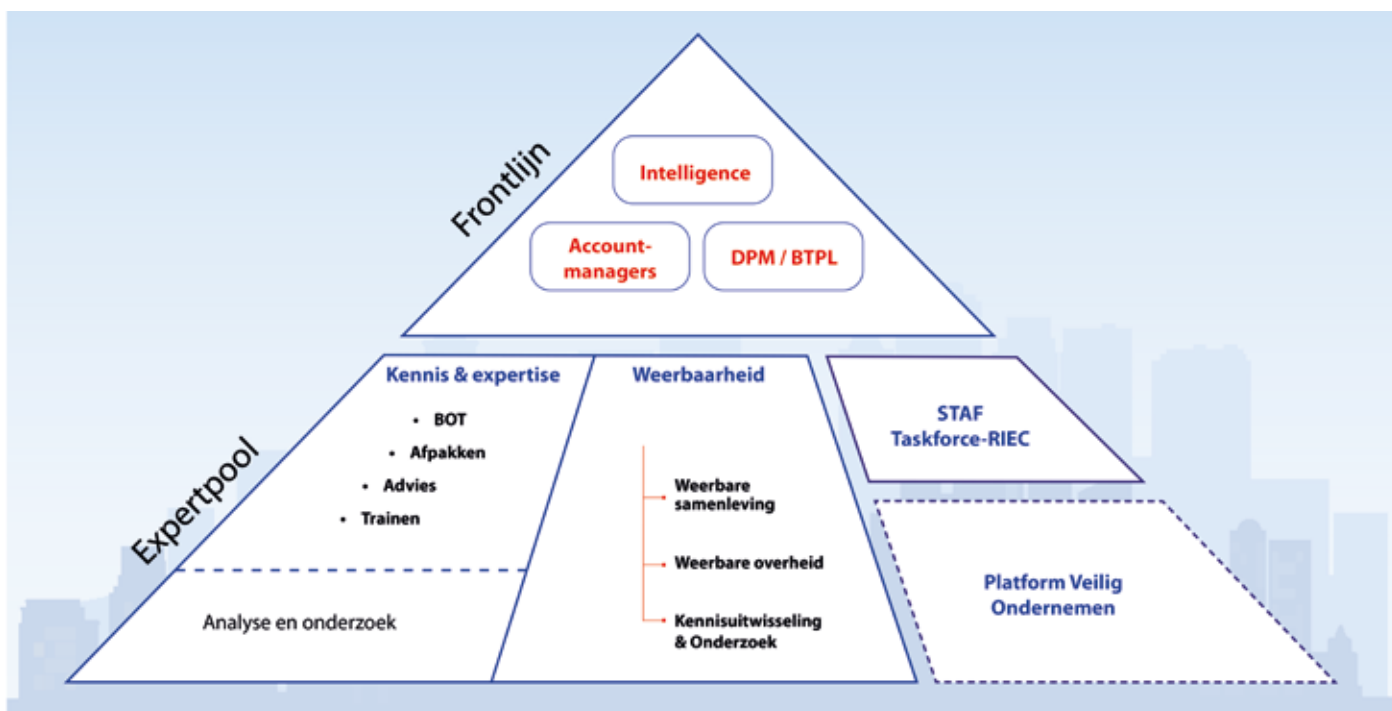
Frontlijn

Intelligence

Account-managers

DPM / BTPL

Expertpool

Kennis & expertise

- BOT
- Afpakken
- Advies
- Trainen

Analyse en onderzoek

Weerbaarheid

Weerbare samenleving

Weerbare overheid

Kennisuitwisseling & Onderzoek

STAF Taskforce-RIEC

Platform Veilig Ondernemen